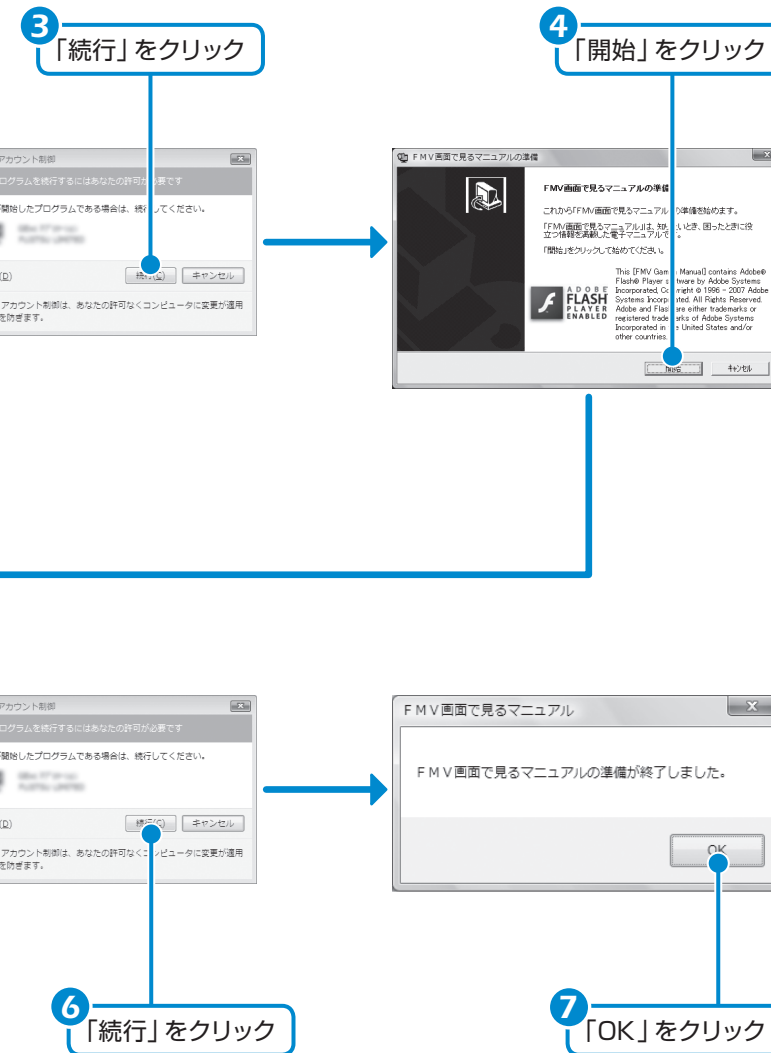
3
「続行」をクリック

アカウント制御
プログラムを続行するにはあなたの許可が必要です
開始したプログラムである場合は、続行してください。
(D)
続行(C)
キャンセル
アカウント制御は、あなたの許可なくコンピュータに変更が適用を防ぎます。

4
「開始」をクリック

FMV画面で見るマニュアルの準備
FMV画面で見るマニュアルの準備
これから「FMV画面で見るマニュアル」の準備を始めます。
「FMV画面で見るマニュアル」は、知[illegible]いとき、困ったときに役立つ情報を満載した電子マニュアルで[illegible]。
「開始」をクリックして始めてください。
ADOBE FLASH PLAYER ENABLED
This [FMV Gam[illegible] Manual] contains Adobe® Flash® Player s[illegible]ware by Adobe Systems Incorporated, Co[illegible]right © 1996 - 2007 Adobe Systems Incorp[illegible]ated. All Rights Reserved. Adobe and Flas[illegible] are either trademarks or registered trade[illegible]arks of Adobe Systems Incorporated in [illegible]e United States and/or other countries.
開始
キャンセル

アカウント制御
プログラムを続行するにはあなたの許可が必要です
開始したプログラムである場合は、続行してください。
(D)
続行(C)
キャンセル
アカウント制御は、あなたの許可なくコンピュータに変更が適用を防ぎます。

FMV画面で見るマニュアル
FMV画面で見るマニュアルの準備が終了しました。
OK

6
「続行」をクリック

7
「OK」をクリック